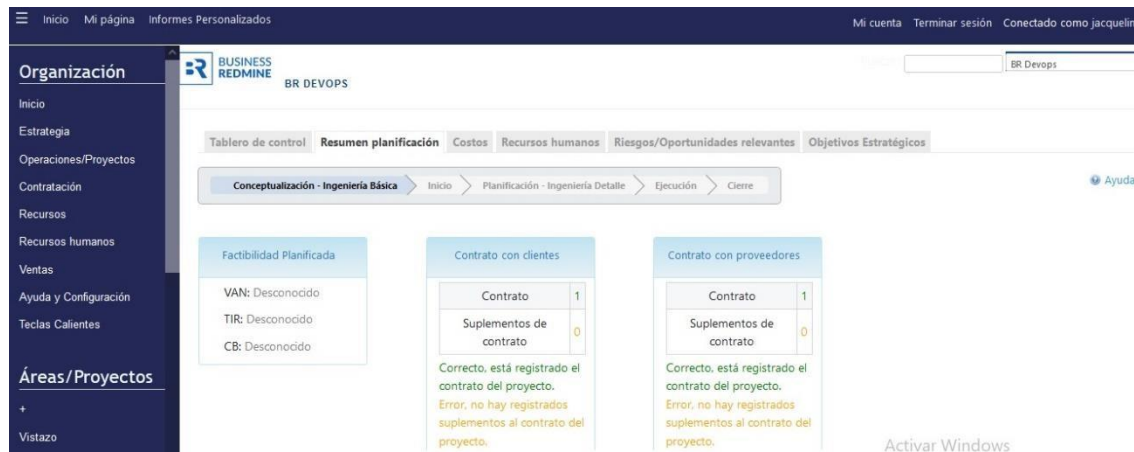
Inicio Mi página Informes Personalizados

Mi cuenta Terminar sesión Conectado como jacquelin

Organización
Inicio
Estrategia
Operaciones/Proyectos
Contratación
Recursos
Recursos humanos
Ventas
Ayuda y Configuración
Teclas Calientes

Áreas/Proyectos
+
Vistazo

BUSINESS REDMINE
BR DEVOPS

BR Devops

Tablero de control Resumen planificación Costos Recursos humanos Riesgos/Oportunidades relevantes Objetivos Estratégicos

Conceptualización - Ingeniería Básica Inicio Planificación - Ingeniería Detalle Ejecución Cierre

Ayuda

Factibilidad Planificada
VAN: Desconocido
TIR: Desconocido
CB: Desconocido

Contrato con clientes

| Contrato | 1 |
|---|---|
| Suplementos de contrato | 0 |

Correcto, está registrado el contrato del proyecto.
Error, no hay registrados suplementos al contrato del proyecto.

Contrato con proveedores

| Contrato | 1 |
|---|---|
| Suplementos de contrato | 0 |

Correcto, está registrado el contrato del proyecto.
Error, no hay registrados suplementos al contrato del proyecto.

Activar Windows